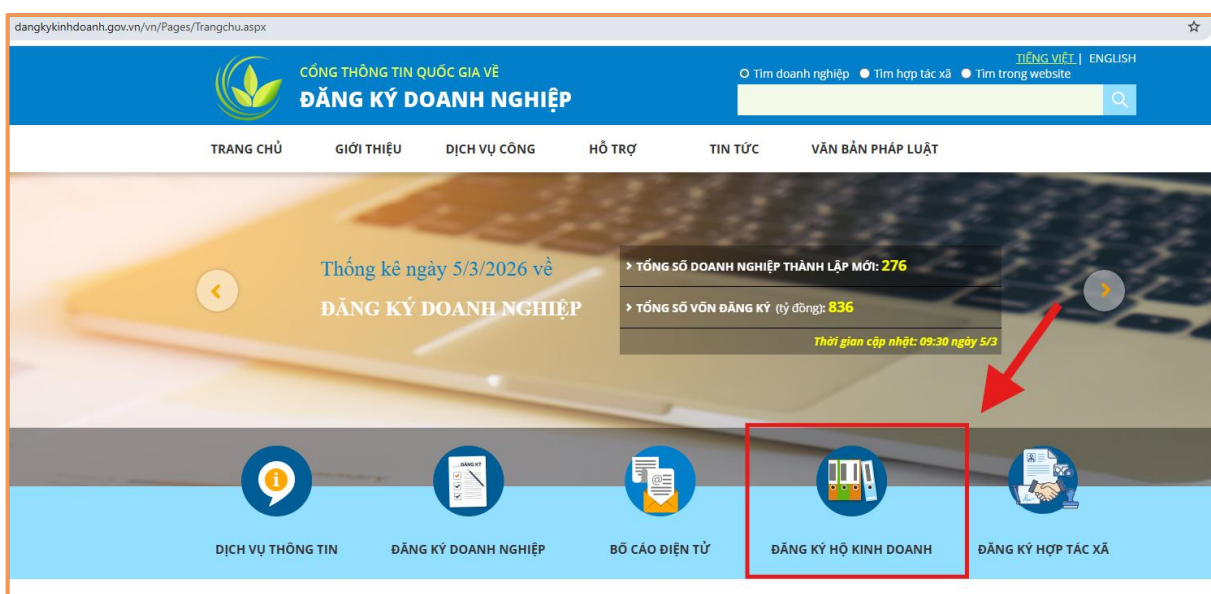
dangkykinhdoanh.gov.vn/vn/Pages/Trangchu.aspx

CỔNG THÔNG TIN QUỐC GIA VỀ
ĐĂNG KÝ DOANH NGHIỆP

TIẾNG VIỆT | ENGLISH
Tìm doanh nghiệp Tìm hợp tác xã Tìm trong website

TRANG CHỦ GIỚI THIỆU DỊCH VỤ CÔNG HỖ TRỢ TIN TỨC VĂN BẢN PHÁP LUẬT

Thống kê ngày 5/3/2026 về
ĐĂNG KÝ DOANH NGHIỆP

> TỔNG SỐ DOANH NGHIỆP THÀNH LẬP MỚI: 276
> TỔNG SỐ VỐN ĐĂNG KÝ (tỷ đồng): 836
Thời gian cập nhật: 09:30 ngày 5/3

ĐĂNG KÝ

DỊCH VỤ THÔNG TIN ĐĂNG KÝ DOANH NGHIỆP BỐ CÁO ĐIỆN TỬ ĐĂNG KÝ HỘ KINH DOANH ĐĂNG KÝ HỢP TÁC XÃ